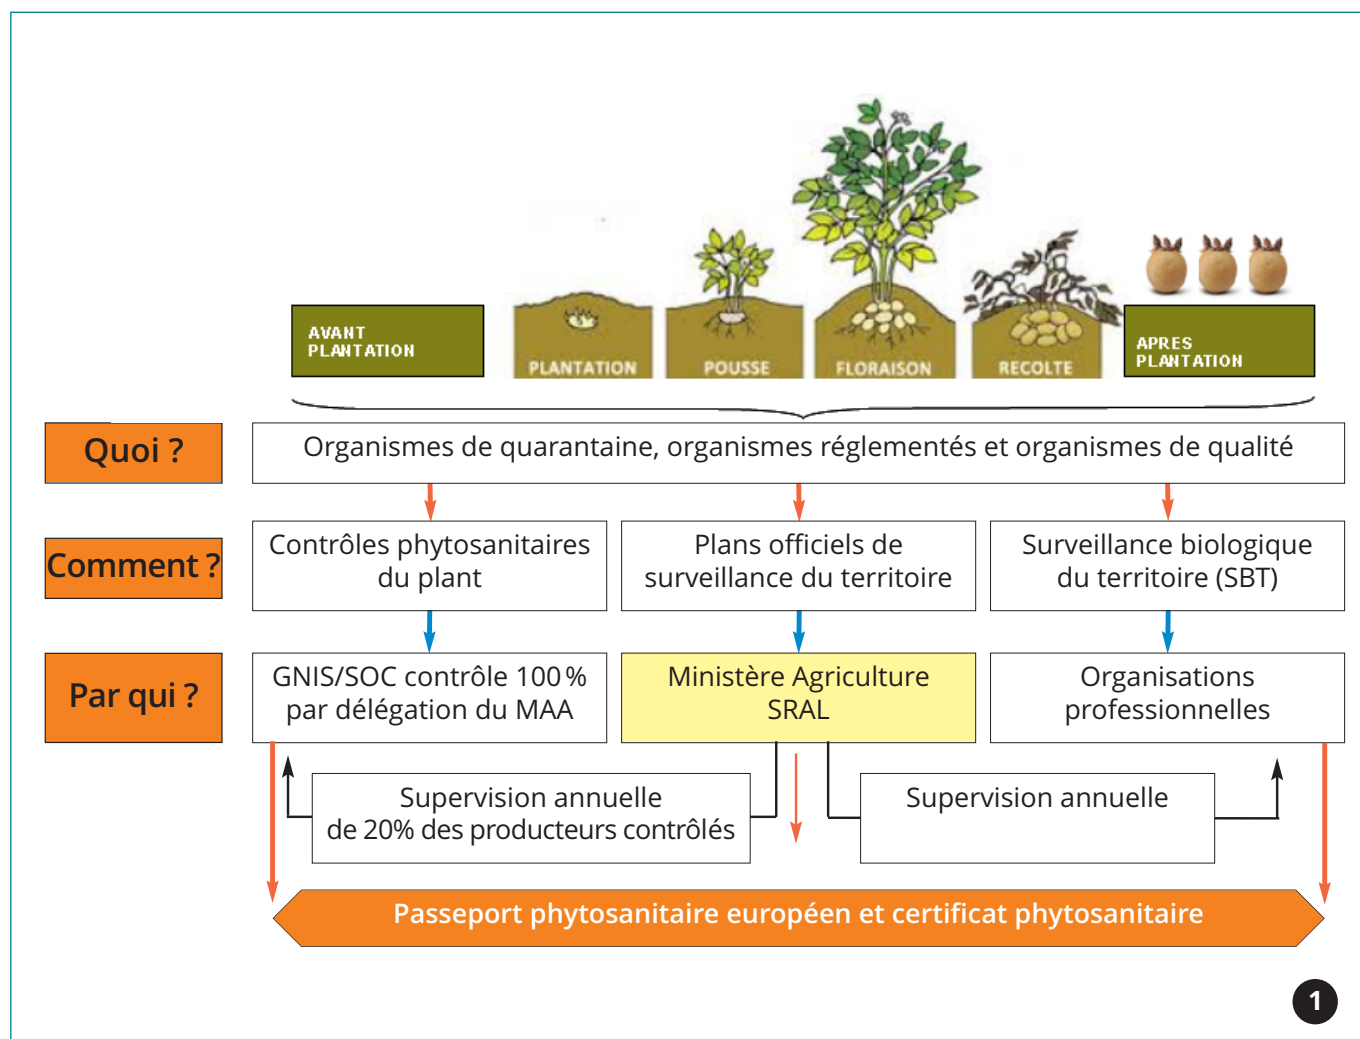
AVANT PLANTATION

PLANTATION

POUSSE

FLORAISON

RECOLTE

APRES PLANTATION

Quoi ?

Organismes de quarantaine, organismes réglementés et organismes de qualité

Comment ?

Contrôles phytosanitaires du plant

Plans officiels de surveillance du territoire

Surveillance biologique du territoire (SBT)

Par qui ?

GNIS/SOC contrôle 100 % par délégation du MAA

Ministère Agriculture SRAL

Organisations professionnelles

Supervision annuelle de 20% des producteurs contrôlés

Supervision annuelle

Passeport phytosanitaire européen et certificat phytosanitaire

1